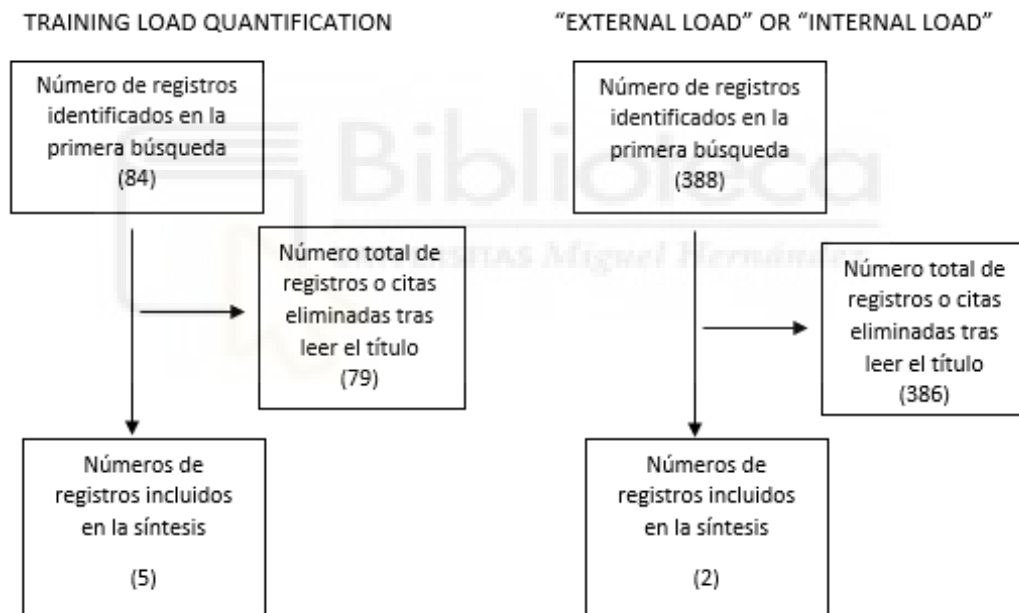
TRAINING LOAD QUANTIFICATION

Número de registros identificados en la primera búsqueda (84)

Número total de registros o citas eliminadas tras leer el título (79)

Números de registros incluidos en la síntesis

(5)

"EXTERNAL LOAD" OR "INTERNAL LOAD"

Número de registros identificados en la primera búsqueda (388)

Número total de registros o citas eliminadas tras leer el título (386)

Números de registros incluidos en la síntesis

(2)

Biblioteca
UNIVERSITAS Miguel Hernández